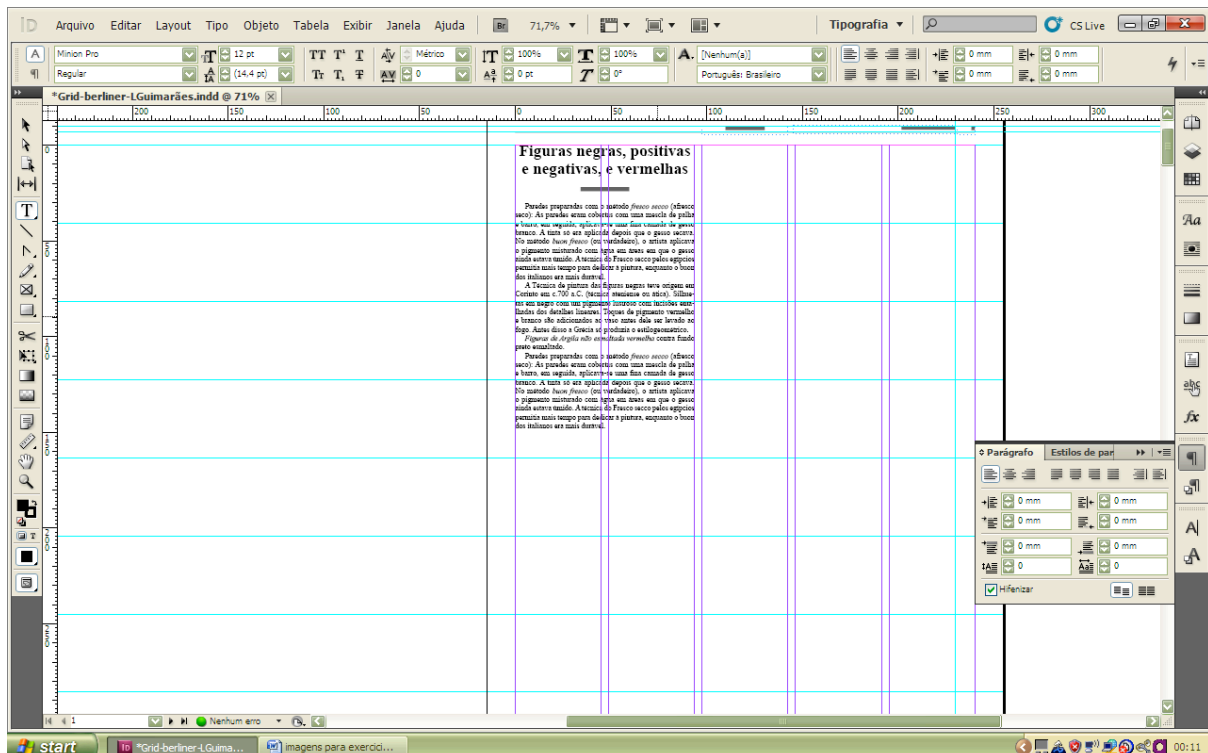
Arquivo Editar Layout Tipo Objeto Tabela Exibir Janela Ajuda Br 71,7% Tipografia CS Live

Minion Pro 12 pt Métrico 100% 100% [Nenhum(a)] 0 mm 0 mm
Regular (14,4 pt) 0 0 pt 0° Português: Brasileiro 0 mm 0 mm

*Grid-berliner-LGuimarães.indd @ 71%

200 150 100 50 0 50 100 150 200 250 300

Figuras negras, positivas e negativas, e vermelhas

Paredes preparadas com o método fresco secco (afresco seco): As paredes eram cobertas com uma mescla de palha e barro, em seguida, aplicava-se uma fina camada de gesso branco. A tinta só era aplicada depois que o gesso secava. No método buon fresco (ou verdadeiro), o artista aplicava o pigmento misturado com água em áreas em que o gesso ainda estava úmido. A técnica do Fresco secco pelos egípcios permitia mais tempo para dedicar à pintura, enquanto o buon dos italianos era mais durável.

A Técnica de pintura das figuras negras teve origem em Corinto em c.700 a.C. (técnica coríntia ou ática). Silhuetas em negro com um pigmento lustroso com incisões assinalando dos detalhes lineares. Toques de pigmento vermelho e branco são adicionados ao vaso antes dele ser levado ao fogo. Antes disso a Grécia só produzia o estilo geométrico.

Figuras de Argila não esmaltada vermelha contra fundo preto esmaltado.

Paredes preparadas com o método fresco secco (afresco seco): As paredes eram cobertas com uma mescla de palha e barro, em seguida, aplicava-se uma fina camada de gesso branco. A tinta só era aplicada depois que o gesso secava. No método buon fresco (ou verdadeiro), o artista aplicava o pigmento misturado com água em áreas em que o gesso ainda estava úmido. A técnica do Fresco secco pelos egípcios permitia mais tempo para dedicar à pintura, enquanto o buon dos italianos era mais durável.

Parágrafo Estilos de par
0 mm 0 mm
0 mm 0 mm
0 mm 0 mm
0 0
Hifenizar

1 Nenhum erro

start *Grid-berliner-LGuima... imagens para exercici... 00:11